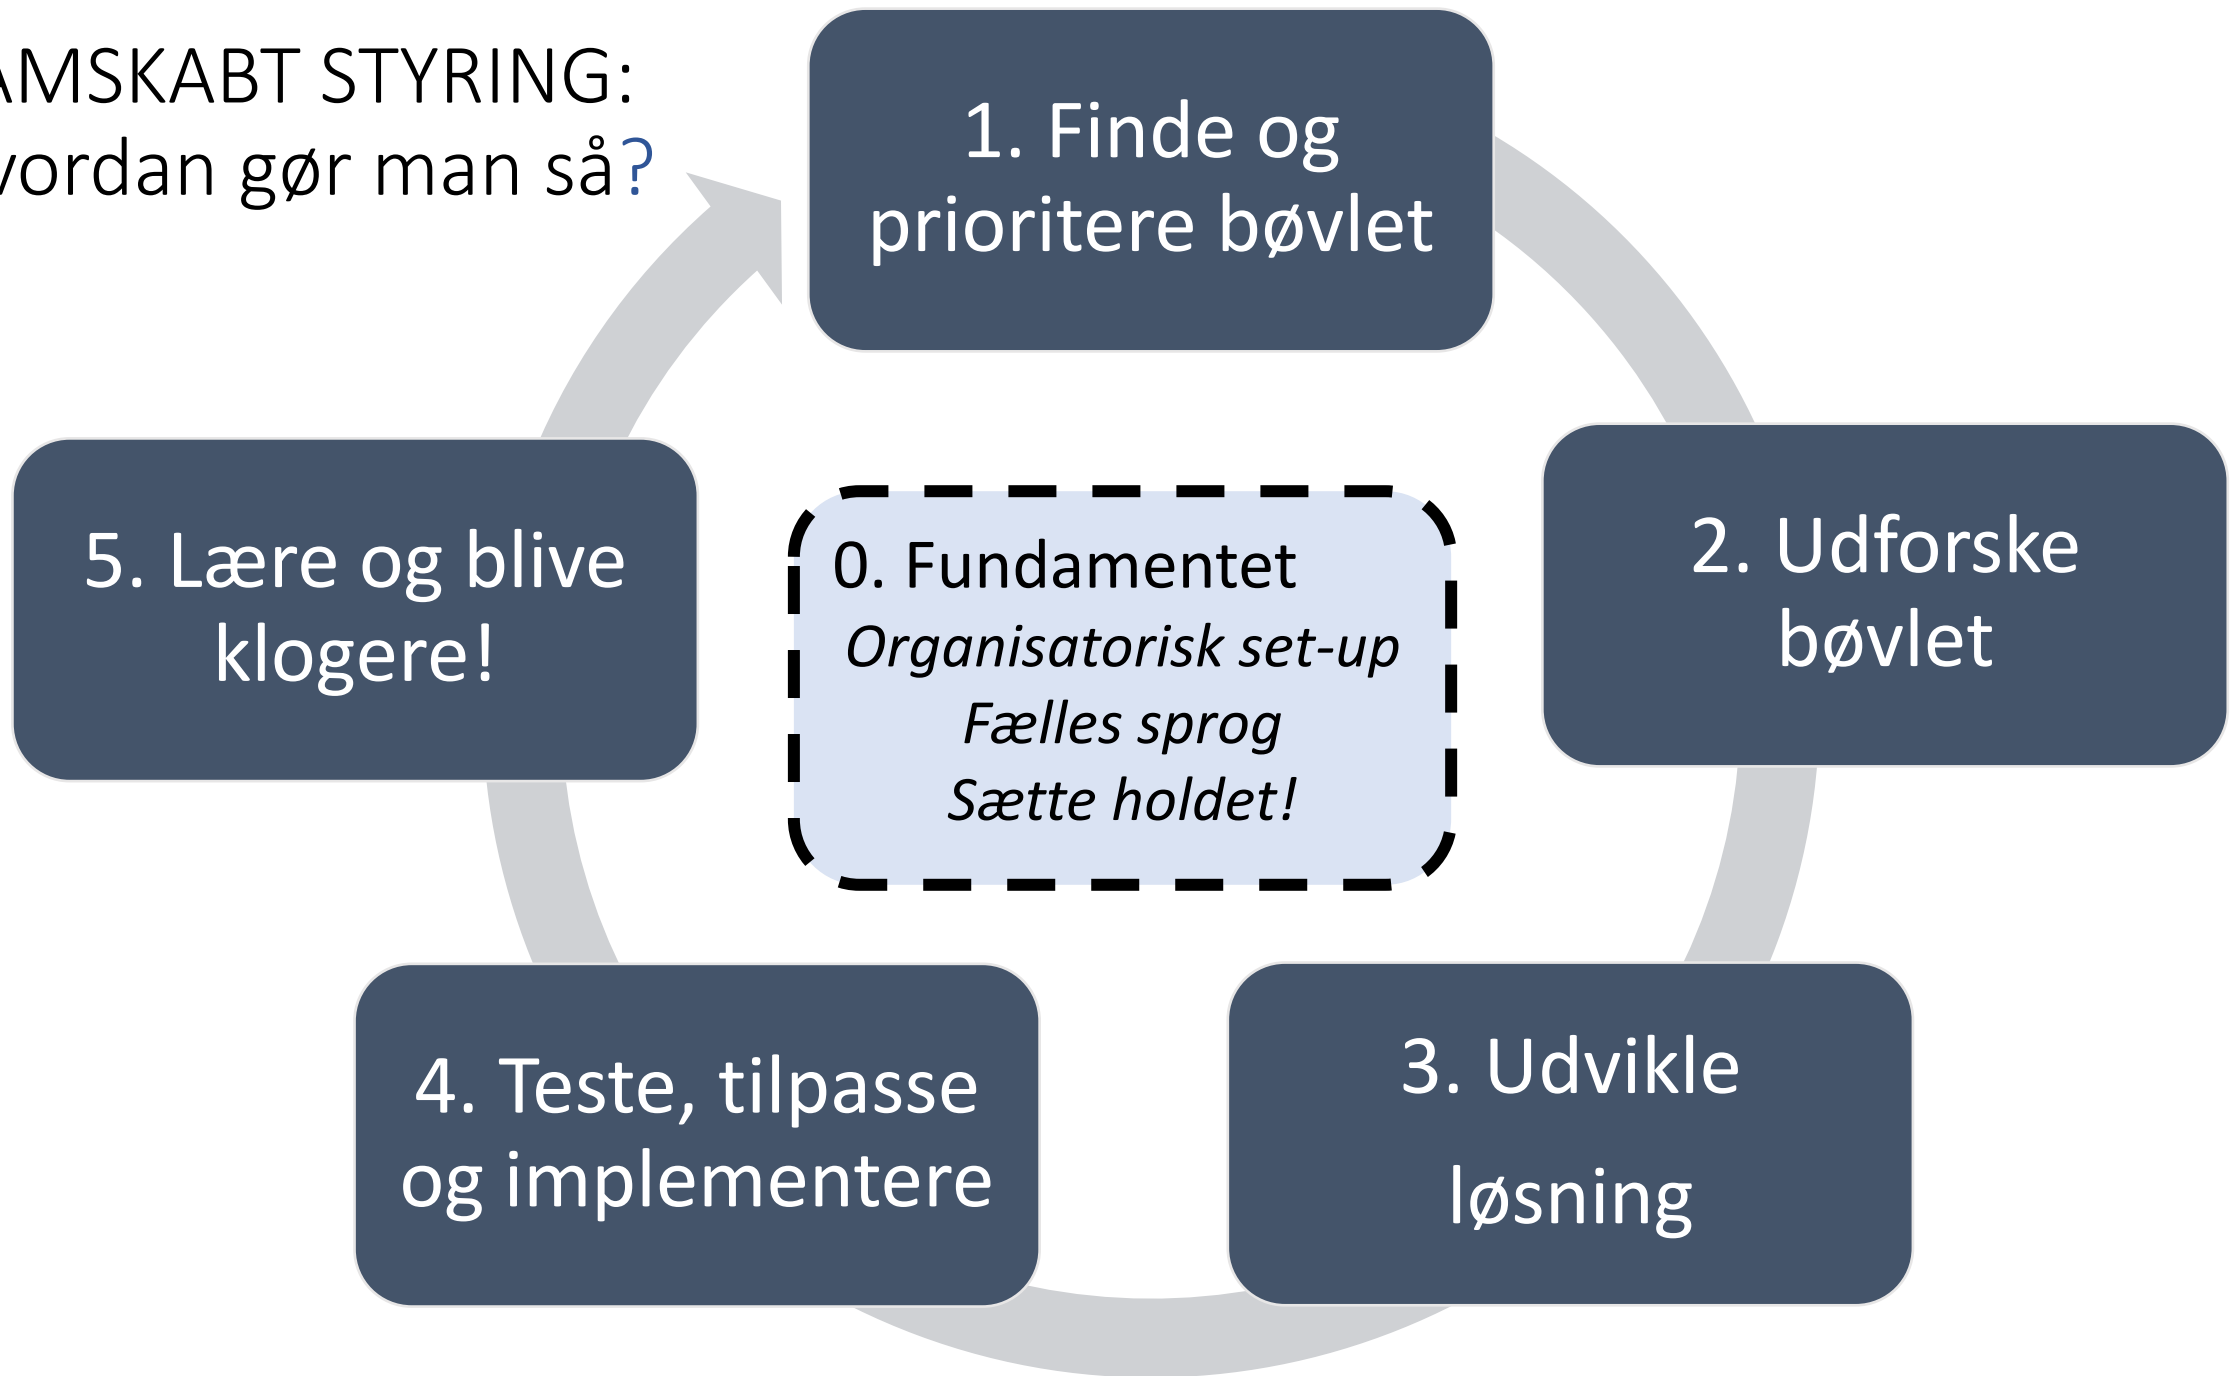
AMSKABT STYRING:
vordan gør man så?

1. Finde og prioritere bøvlet

2. Udforske bøvlet

3. Udvikle løsning

4. Teste, tilpasse og implementere

5. Lære og blive klogere!

0. Fundamentet
Organisatorisk set-up
Fælles sprog
Sætte holdet!